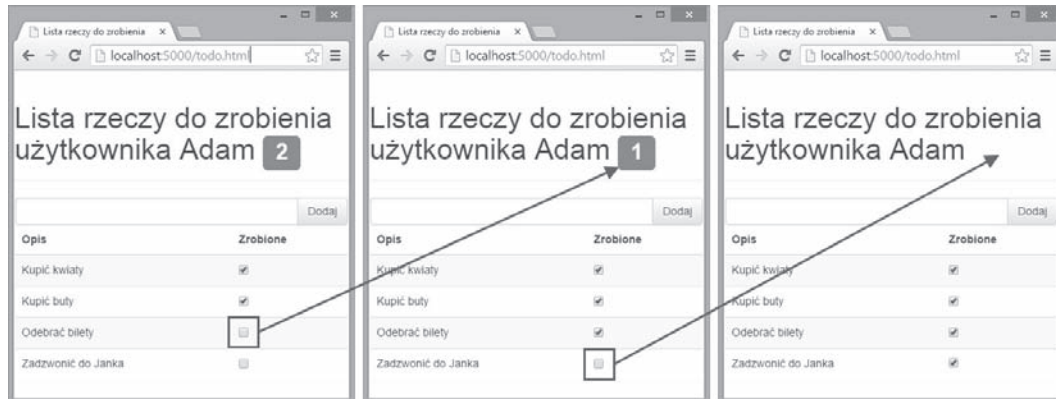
Lista rzeczy do zrobienia ×
localhost:5000/todo.html

Lista rzeczy do zrobienia użytkownika Adam 2

Dodaj

| Opis | Zrobione |
|---|---|
| Kupić kwiaty | |
| Kupić buty | |
| Odebrać bilety | |
| Zadzwonić do Janka | |

Lista rzeczy do zrobienia ×
localhost:5000/todo.html

Lista rzeczy do zrobienia użytkownika Adam 1

Dodaj

| Opis | Zrobione |
|---|---|
| Kupić kwiaty | |
| Kupić buty | |
| Odebrać bilety | |
| Zadzwonić do Janka | |

Lista rzeczy do zrobienia ×
localhost:5000/todo.html

Lista rzeczy do zrobienia użytkownika Adam

Dodaj

| Opis | Zrobione |
|---|---|
| Kupić kwiaty | |
| Kupić buty | |
| Odebrać bilety | |
| Zadzwonić do Janka | |